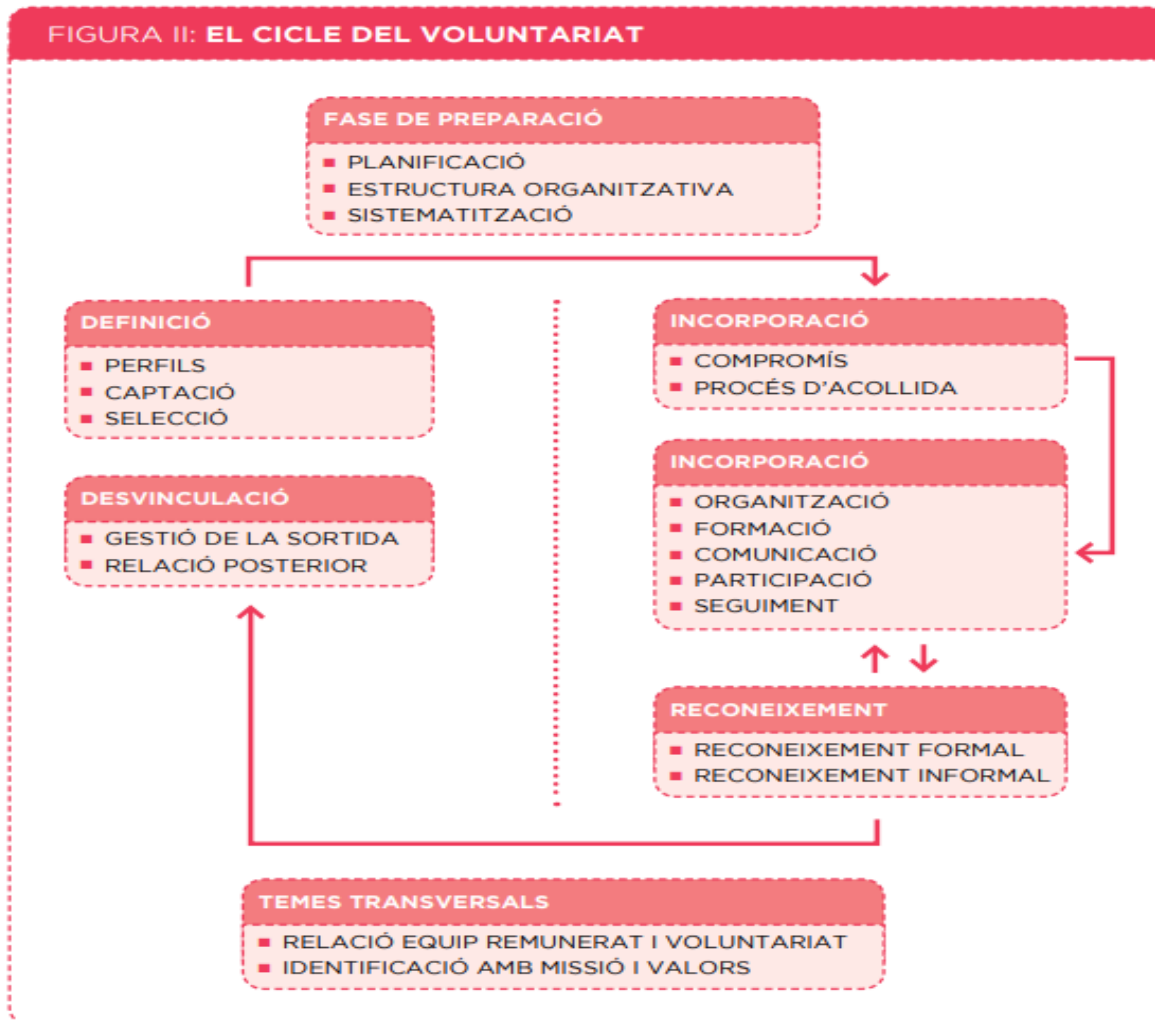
FIGURA II: EL CICLE DEL VOLUNTARIAT

FASE DE PREPARACIÓ
- PLANIFICACIÓ
- ESTRUCTURA ORGANITZATIVA
- SISTEMATITZACIÓ

DEFINICIÓ
- PERFILS
- CAPTACIÓ
- SELECCIÓ

DESVINCULACIÓ
- GESTIÓ DE LA SORTIDA
- RELACIÓ POSTERIOR

INCORPORACIÓ
- COMPROMÍS
- PROCÉS D'ACOLLIDA

INCORPORACIÓ
- ORGANITZACIÓ
- FORMACIÓ
- COMUNICACIÓ
- PARTICIPACIÓ
- SEGUIMENT

RECONEIXEMENT
- RECONEIXEMENT FORMAL
- RECONEIXEMENT INFORMAL

TEMES TRANSVERSALS
- RELACIÓ EQUIP REMUNERAT I VOLUNTARIAT
- IDENTIFICACIÓ AMB MISSIÓ I VALORS